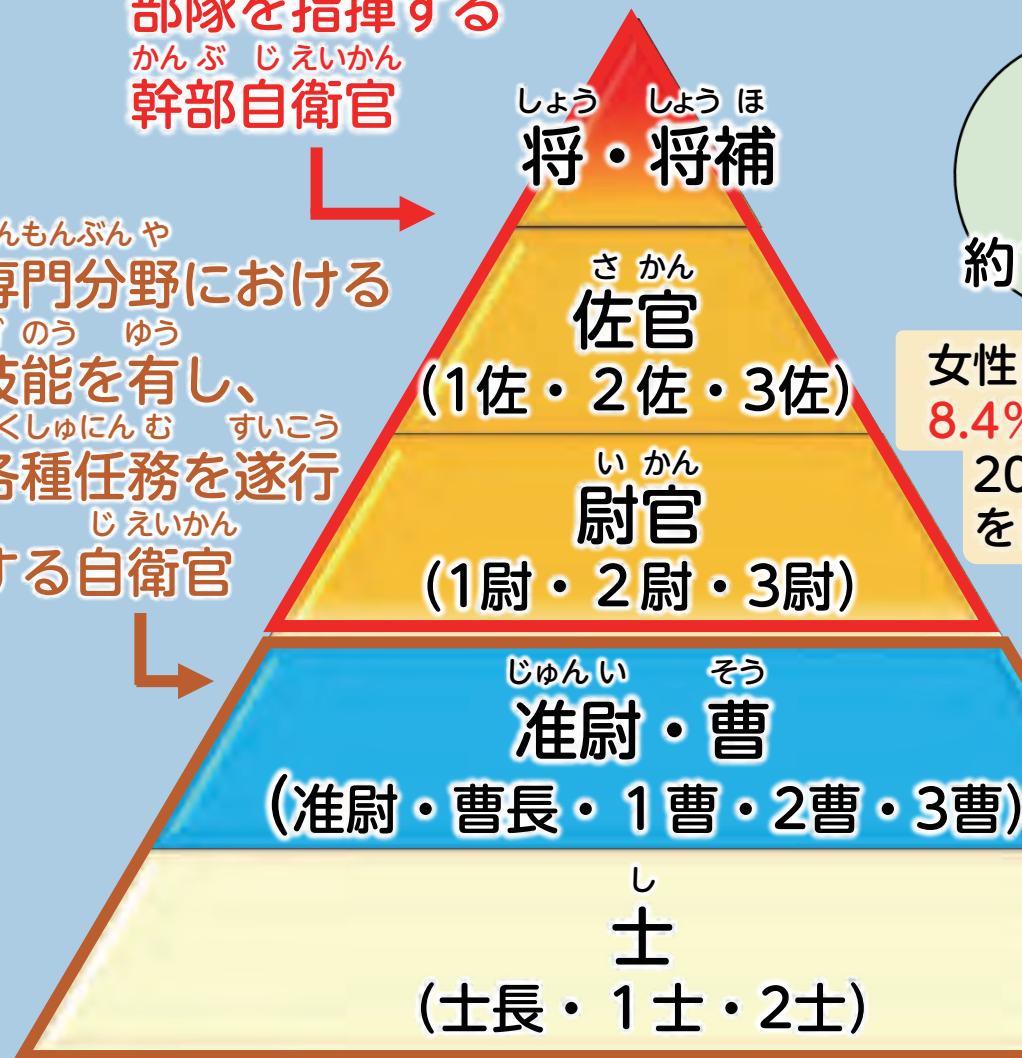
部隊を指揮する
かんぶ じえいかん
幹部自衛官

しょう しょうほ
将・将補

んもんぶんや
専門分野における
のう ゆう
技能を有し、
くしゅにんむ すいこう
各種任務を遂行
じえいかん
する自衛官

さかん
佐官
(1佐・2佐・3佐)

いかん
尉官
(1尉・2尉・3尉)

じゅんい そう
准尉・曹
(准尉・曹長・1曹・2曹・3曹)

し
士
(士長・1士・2士)

約

女性
8.4%
20
を